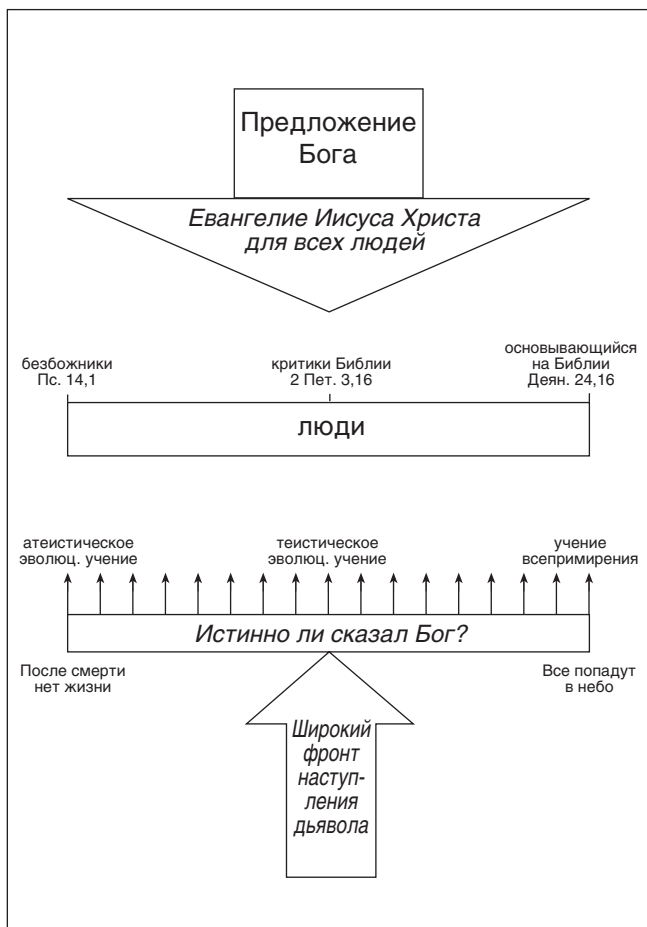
Предложение Бога

Евангелие Иисуса Христа для всех людей

безбожники
Пс. 14,1

критики Библии
2 Пет. 3,16

основывающийся на Библии
Деян. 24,16

люди

атеистическое эволюц. учение

теистическое эволюц. учение

учение всепримирения

Истинно ли сказал Бог?

После смерти нет жизни

Все попадут в небо

Широкий фронт наступления дьявола